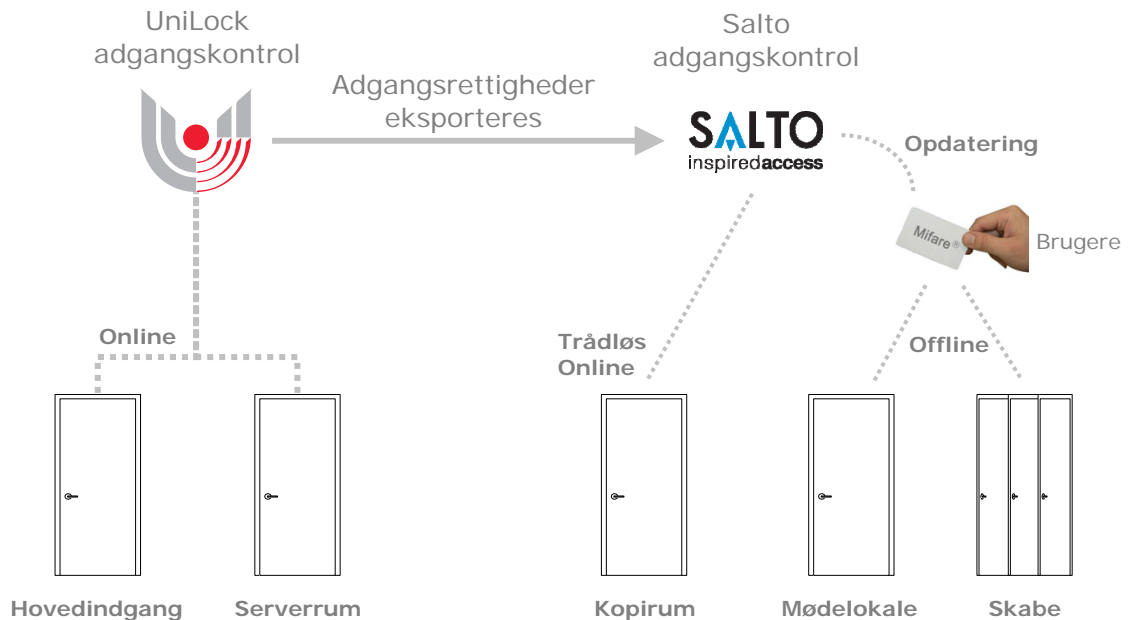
UniLock
adgangskontrol

Adgangsrettigheder
eksporteres

Salto
adgangskontrol

SALTO
inspiredaccess

Opdatering

Mifare ®

Brugere

Online

Trådløs
Online

Offline

Hovedindgang

Serverrum

Kopirum

Mødelokale

Skabe